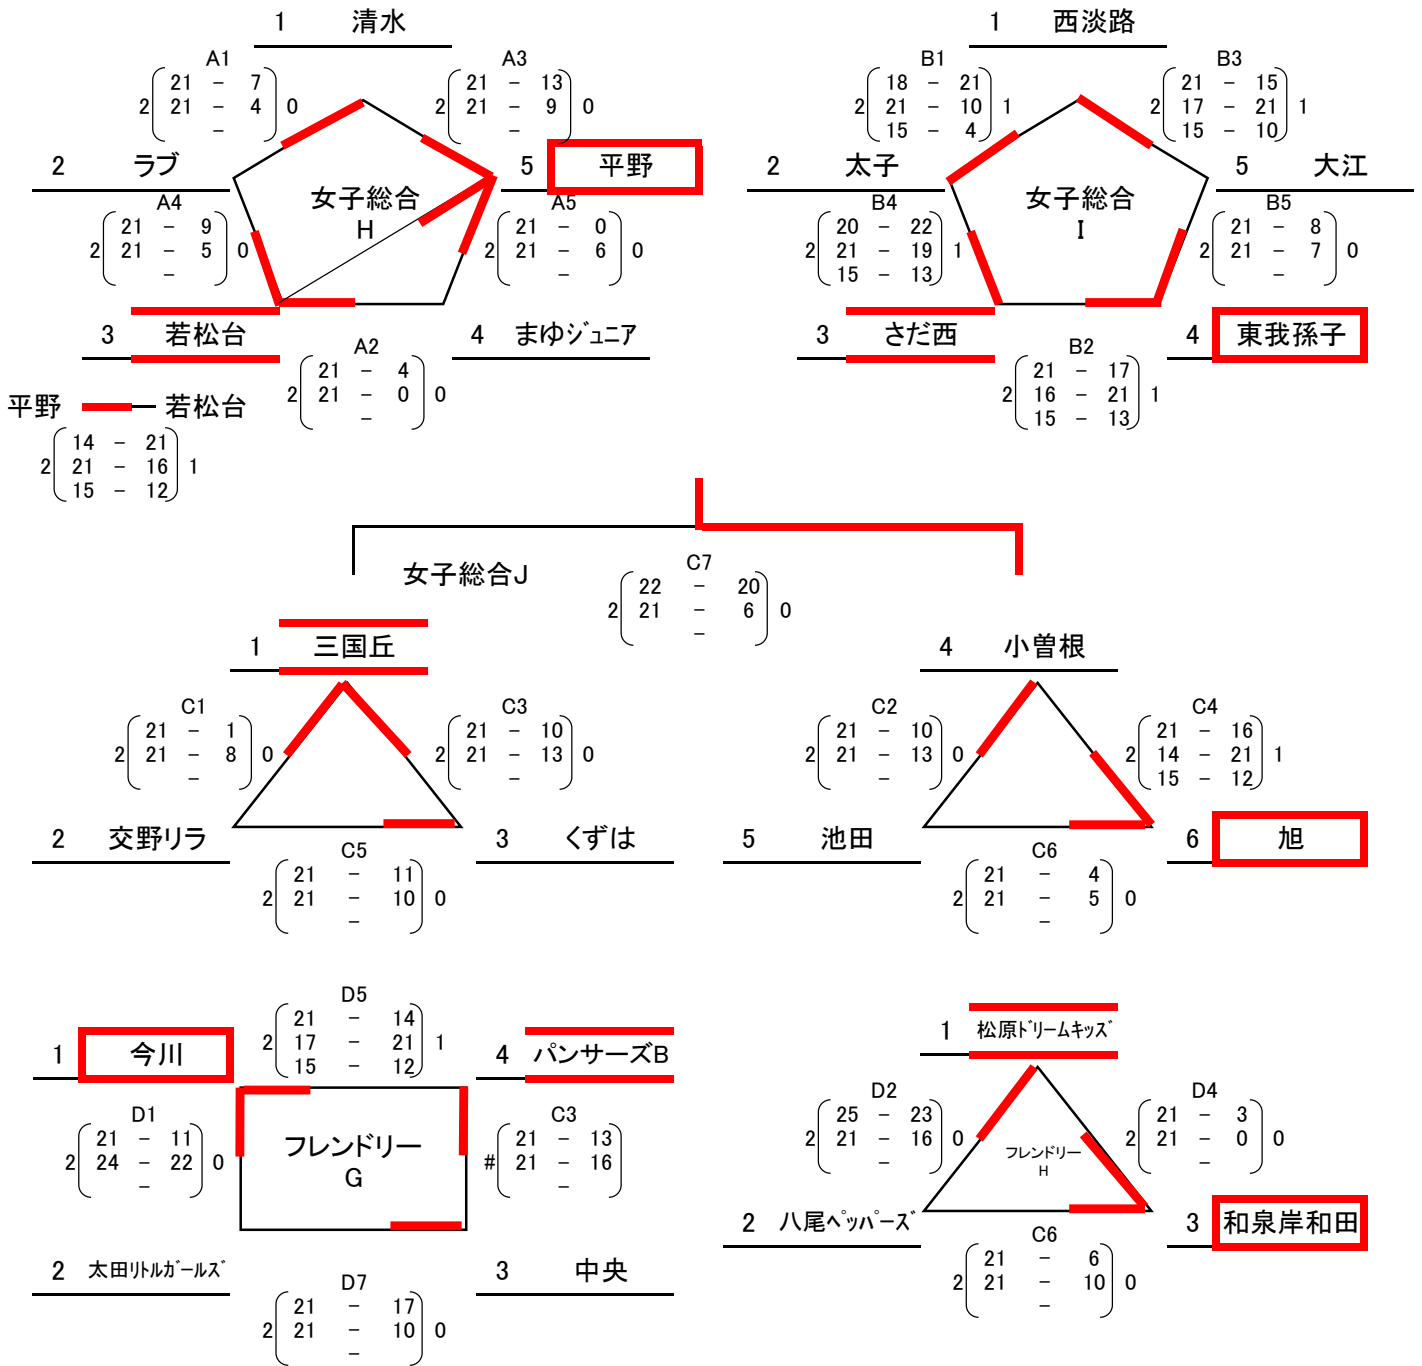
1 清水

A1
2 (21 – 7, 21 – 4, –) 0

A3
2 (21 – 13, 21 – 9, –) 0

2 ラブ

女子総合
H

5 平野

A4
2 (21 – 9, 21 – 5, –) 0

A5
2 (21 – 0, 21 – 6, –) 0

3 若松台

4 まゆジュニア

A2
2 (21 – 4, 21 – 0, –) 0

平野 若松台
2 (14 – 21, 21 – 16, 15 – 12) 1

1 西淡路

B1
2 (18 – 21, 21 – 10, 15 – 4) 1

B3
2 (21 – 15, 17 – 21, 15 – 10) 1

2 太子

女子総合
I

5 大江

B4
2 (20 – 22, 21 – 19, 15 – 13) 1

B5
2 (21 – 8, 21 – 7, –) 0

3 さだ西

4 東我孫子

B2
2 (21 – 17, 16 – 21, 15 – 13) 1

女子総合J

C7
2 (22 – 20, 21 – 6, –) 0

1 三国丘

4 小曽根

C1
2 (21 – 1, 21 – 8, –) 0

C3
2 (21 – 10, 21 – 13, –) 0

C2
2 (21 – 10, 21 – 13, –) 0

C4
2 (21 – 16, 14 – 21, 15 – 12) 1

2 交野リラ

3 くずは

5 池田

6 旭

C5
2 (21 – 11, 21 – 10, –) 0

C6
2 (21 – 4, 21 – 5, –) 0

D5
2 (21 – 14, 17 – 21, 15 – 12) 1

1 今川

4 パンサーズB

D1
2 (21 – 11, 24 – 22, –) 0

フレンドリー
G

C3
# (21 – 13, 21 – 16, –)

2 太田リトルガールズ

3 中央

D7
2 (21 – 17, 21 – 10, –) 0

1 松原ドリームキッズ

D2
2 (25 – 23, 21 – 16, –) 0

D4
2 (21 – 3, 21 – 0, –) 0

フレンドリー
H

2 八尾ペッパーズ

3 和泉岸和田

C6
2 (21 – 6, 21 – 10, –) 0